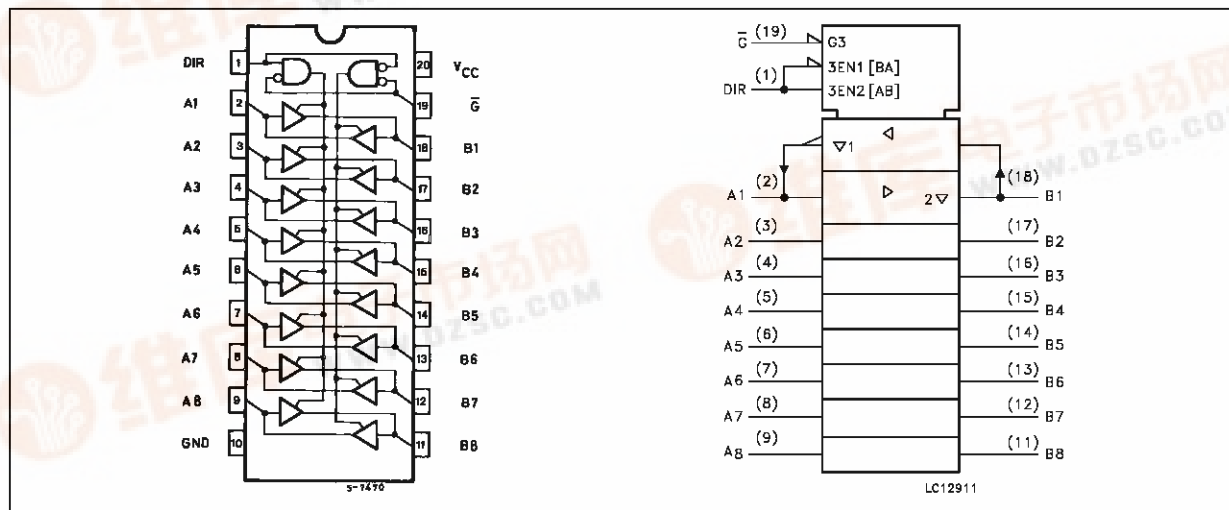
DIR 1
A1 2
A2 3
A3 4
A4 5
A5 6
A6 7
A7 8
A8 9
GND 10
20 $V_{CC}$
19 $\bar{G}$
18 B1
17 B2
16 B3
15 B4
14 B5
13 B6
12 B7
11 B8
S-7490

$\bar{G}$ (19) G3
DIR (1) 3EN1 [BA]
3EN2 [AB]
▽1
A1 (2)
2▽
(18) B1
A2 (3)
(17) B2
A3 (4)
(16) B3
A4 (5)
(15) B4
A5 (6)
(14) B5
A6 (7)
(13) B6
A7 (8)
(12) B7
A8 (9)
(11) B8
LC12911

维库电子市场网
WWW.DZSC.COM